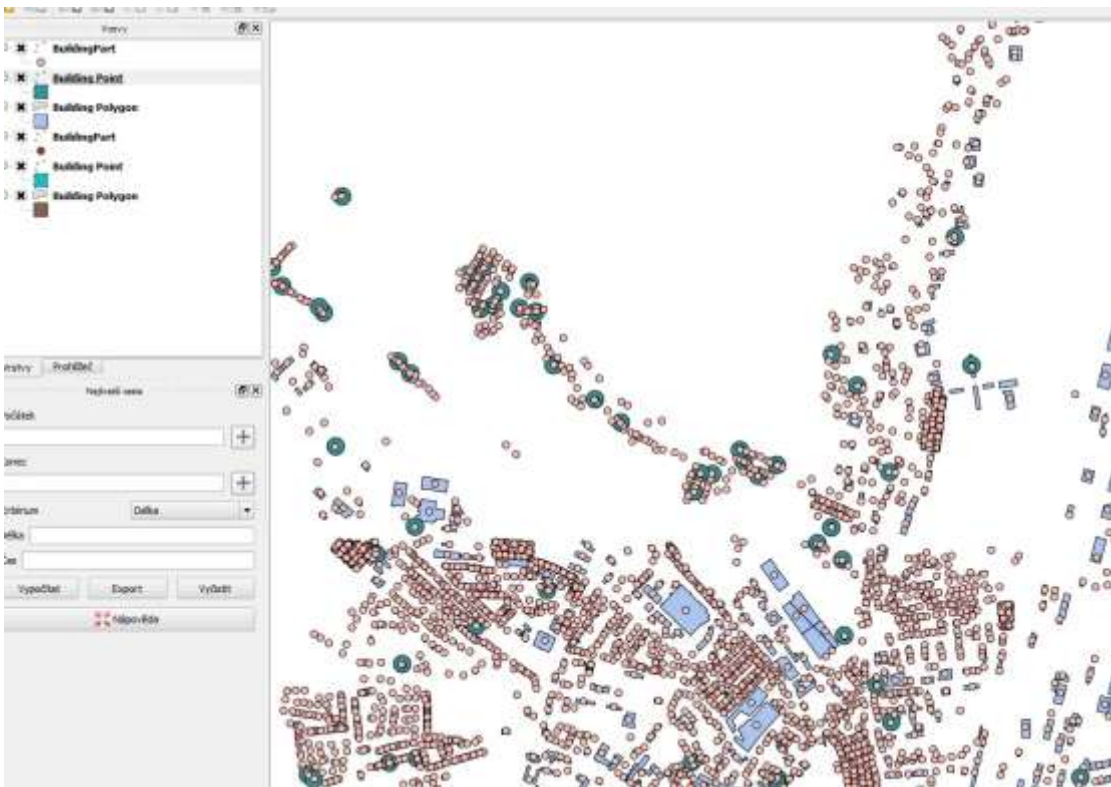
Vrstvy

BuildingPart

Building Point

Building Polygon

BuildingPart

Building Point

Building Polygon

Vrstvy | Prohlížeč

Nejkratší cesta

Počátek

+

Konec

+

Kritérium | Délka

Délka

Čas

Vypočítat | Export | Vyčistit

Nápověda